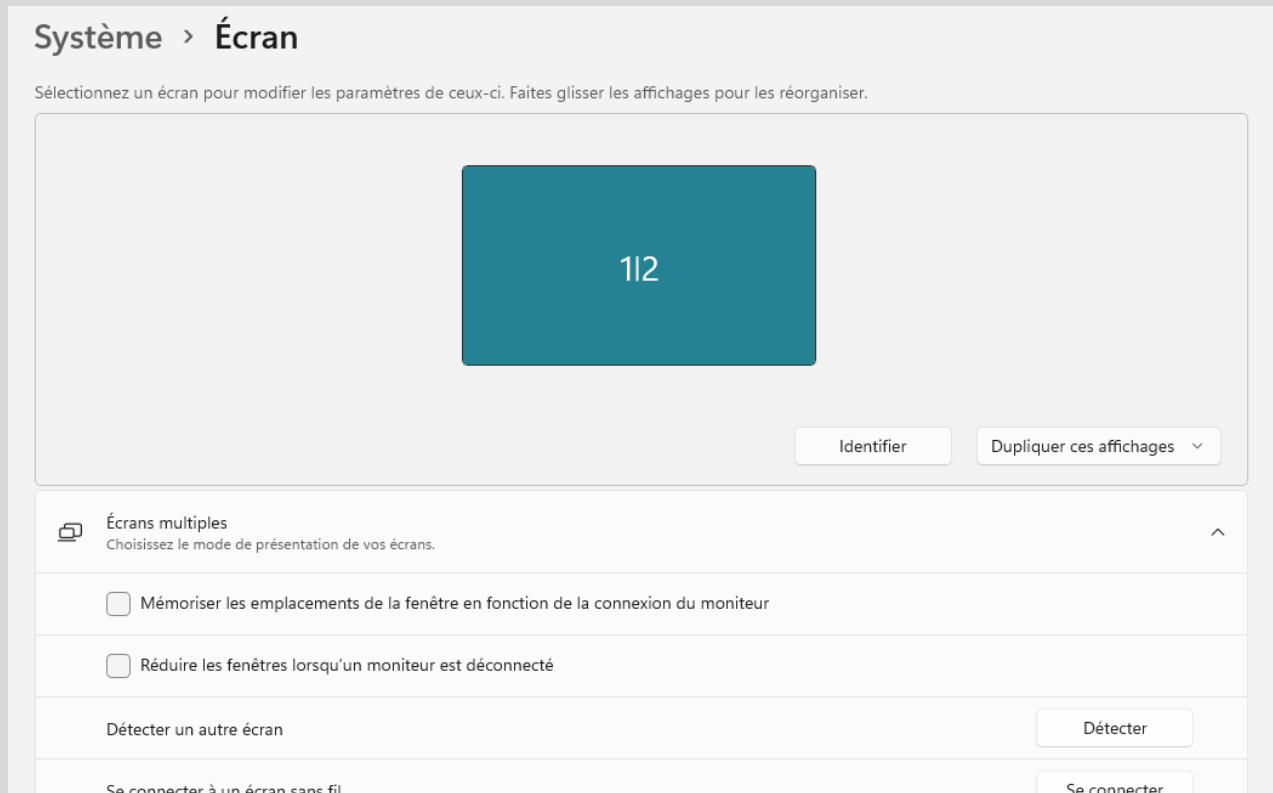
Système › Écran

Sélectionnez un écran pour modifier les paramètres de ceux-ci. Faites glisser les affichages pour les réorganiser.

1|2

Identifier

Dupliquer ces affichages

Écrans multiples
Choisissez le mode de présentation de vos écrans.

Mémoriser les emplacements de la fenêtre en fonction de la connexion du moniteur

Réduire les fenêtres lorsqu'un moniteur est déconnecté

Détecter un autre écran

Détecter

Se connecter à un écran sans fil

Se connecter